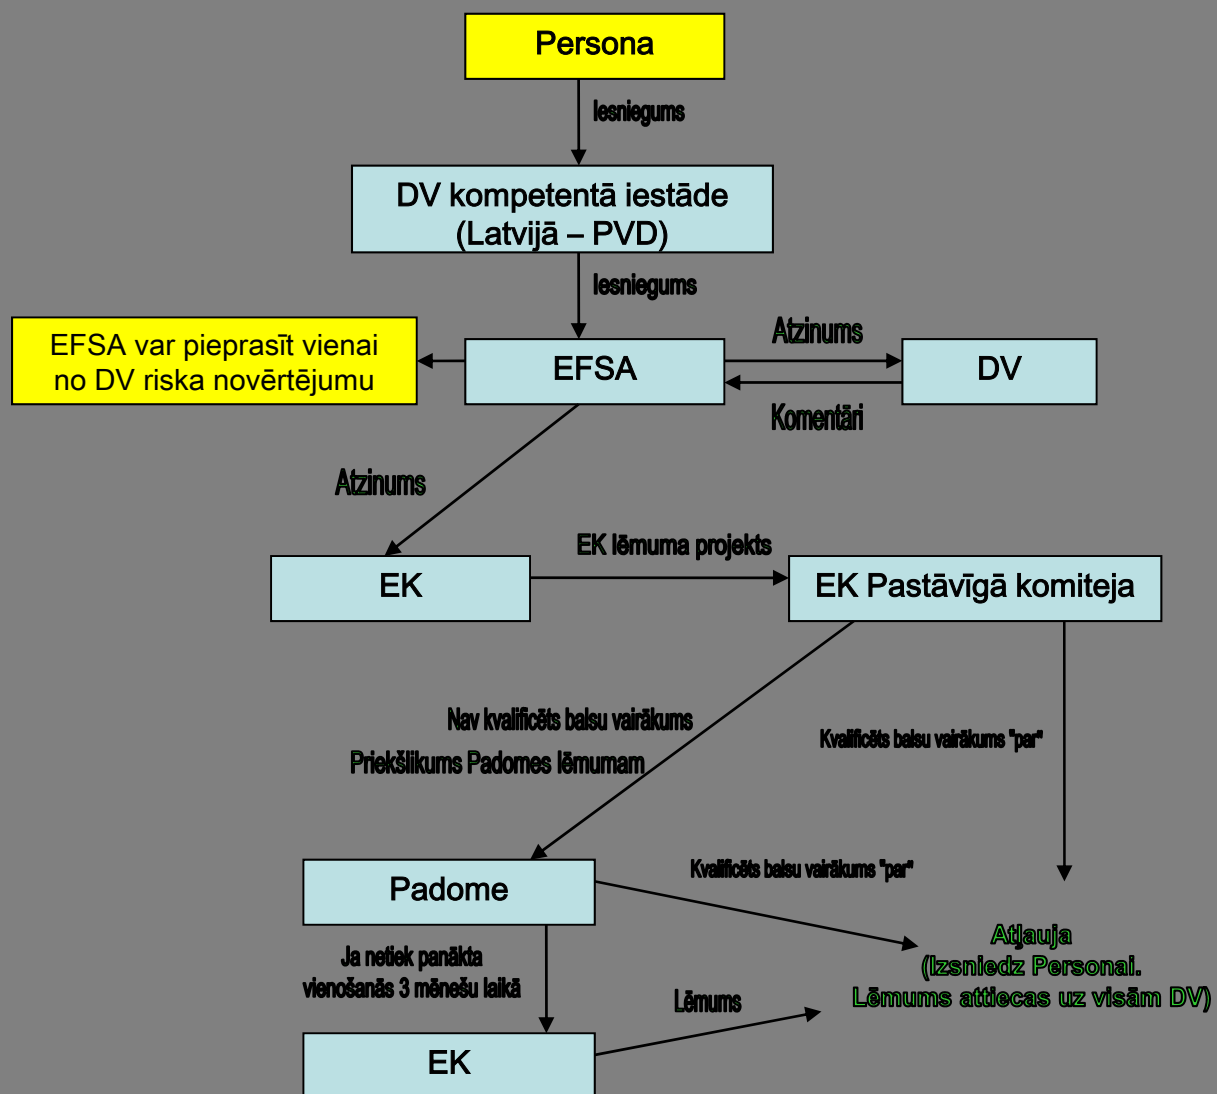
Persona

Iesniegums

DV kompetentā iestāde (Latvijā – PVD)

Iesniegums

EFSA var pieprasīt vienai no DV riska novērtējumu

EFSA

Atzinums

DV

Komentāri

Atzinums

EK

EK lēmuma projekts

EK Pastāvīgā komiteja

Nav kvalificēts balsu vairākums

Priekšlikums Padomes lēmumam

Kvalificēts balsu vairākums "par"

Padome

Kvalificēts balsu vairākums "par"

Atļauja (Izsniedz Personai. Lēmums attiecas uz visām DV)

Ja netiek panākta vienošanās 3 mēnešu laikā

Lēmums

EK